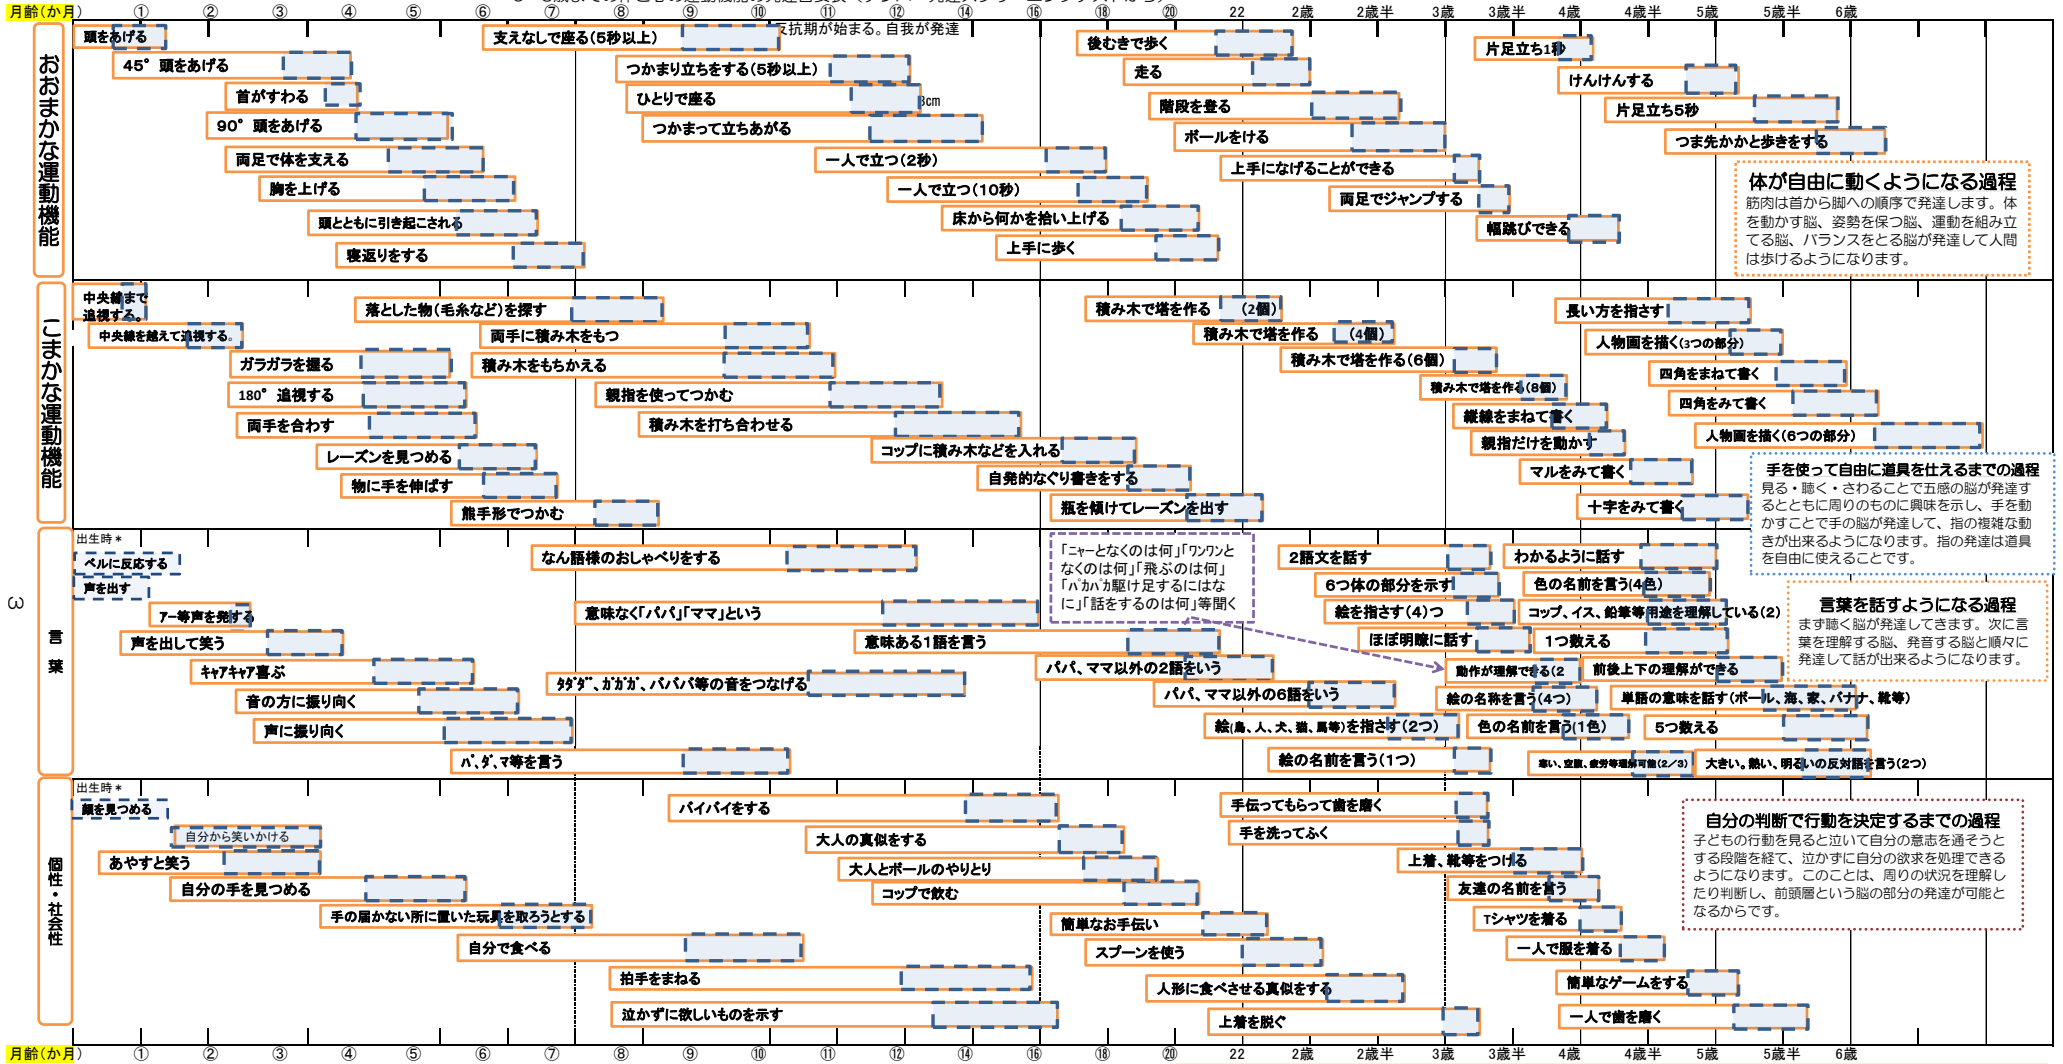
月齢(か月) ① ② ③ ④ ⑤ ⑥ ⑦ ⑧ ⑨ ⑩ ⑪ ⑫ ⑭ ⑯ ⑱ ⑳ 22 2歳 2歳半 3歳 3歳半 4歳 4歳半 5歳 5歳半 6歳

おおまかな運動機能

頭をあげる
45° 頭をあげる
首がすわる
90° 頭をあげる
両足で体を支える
胸を上げる
頭とともに引き起こされる
寝返りをする
支えなしで座る(5秒以上)
反抗期が始まる。自我が発達
つかまり立ちをする(5秒以上)
ひとりで座る
8cm
つかまって立ちあがる
一人で立つ(2秒)
一人で立つ(10秒)
床から何かを拾い上げる
上手に歩く
後むきで歩く
走る
階段を登る
ボールをける
上手になげることができる
両足でジャンプする
片足立ち1秒
けんけんする
片足立ち5秒
つま先かかと歩きをする
幅跳びできる

体が自由に動くようになる過程
筋肉は首から脚への順序で発達します。体を動かす脳、姿勢を保つ脳、運動を組み立てる脳、バランスをとる脳が発達して人間は歩けるようになります。

こまかな運動機能

中央線まで追視する。
中央線を越えて追視する。
ガラガラを握る
180° 追視する
両手を合わす
レーズンを見つめる
物に手を伸ばす
熊手形でつかむ
落とした物(毛糸など)を探す
両手に積み木をもつ
積み木をもちかえる
親指を使ってつかむ
積み木を打ち合わせる
コップに積み木などを入れる
自発的なぐり書きをする
瓶を傾けてレーズンを出す
積み木で塔を作る (2個)
積み木で塔を作る (4個)
積み木で塔を作る(6個)
積み木で塔を作る(8個)
縦線をまねて書く
親指だけを動かす
マルをみて書く
十字をみて書く
長い方を指さす
人物画を描く(3つの部分)
四角をまねて書く
四角をみて書く
人物画を描く(6つの部分)

手を使って自由に道具を仕えるまでの過程
見る・聴く・さわることで五感の脳が発達するとともに周りのものに興味を示し、手を動かすことで手の脳が発達して、指の複雑な動きが出来るようになります。指の発達は道具を自由に使えることです。

言葉

出生時＊
ベルに反応する
声を出す
アー等声を発する
声を出して笑う
キャアキャア喜ぶ
音の方に振り向く
声に振り向く
パ、ダ、マ等を言う
なん語様のおしゃべりをする
意味なく「パパ」「ママ」という
タダダ、ガガガ、パパパ等の音をつなげる
意味ある1語を言う
パパ、ママ以外の2語をいう
パパ、ママ以外の6語をいう
「ニャーとなくのは何」「ワンワンとなくのは何」「飛ぶのは何」「パカパカ駆け足するのはなに」「話をするのは何」等聞く
絵(鳥、人、犬、猫、馬等)を指さす(2つ)
絵の名前を言う(1つ)
2語文を話す
6つ体の部分を示す
絵を指さす(4)つ
ほぼ明瞭に話す
動作が理解できる(2
絵の名称を言う(4つ)
色の名前を言う(1色)
寒い、空腹、疲労等理解可能(2/3)
わかるように話す
色の名前を言う(4色)
コップ、イス、鉛筆等用途を理解している(2)
1つ数える
前後上下の理解ができる
単語の意味を話す(ボール、湖、家、バナナ、靴等)
5つ数える
大きい、熱い、明るいの反対語を言う(2つ)

言葉を話すようになる過程
まず聴く脳が発達してきます。次に言葉を理解する脳、発音する脳と順々に発達して話が出来るようになります。

個性・社会性

出生時＊
顔を見つめる
自分から笑いかける
あやすと笑う
自分の手を見つめる
手の届かない所に置いた玩具を取ろうとする
自分で食べる
拍手をまねる
泣かずに欲しいものを示す
バイバイをする
大人の真似をする
大人とボールのやりとり
コップで飲む
簡単なお手伝い
スプーンを使う
人形に食べさせる真似をする
上着を脱ぐ
手伝ってもらって歯を磨く
手を洗ってふく
上着、靴等をつける
友達の名前を言う
Tシャツを着る
一人で服を着る
簡単なゲームをする
一人で歯を磨く

自分の判断で行動を決定するまでの過程
子どもの行動を見ると泣いて自分の意志を通そうとする段階を経て、泣かずに自分の欲求を処理できるようになります。このことは、周りの状況を理解したり判断し、前頭層という脳の部分の発達が可能となるからです。

3

月齢(か月) ① ② ③ ④ ⑤ ⑥ ⑦ ⑧ ⑨ ⑩ ⑪ ⑫ ⑭ ⑯ ⑱ ⑳ 22 2歳 2歳半 3歳 3歳半 4歳 4歳半 5歳 5歳半 6歳